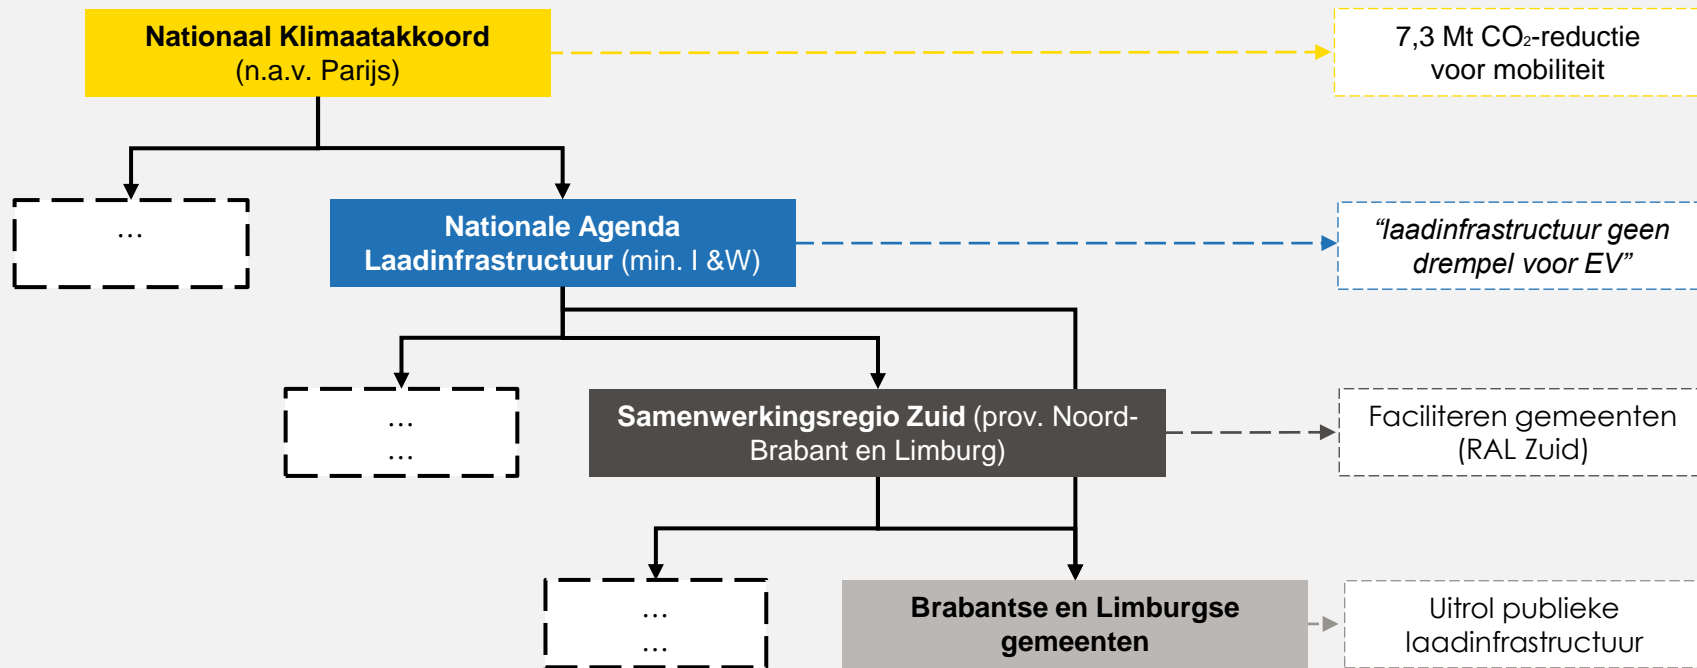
Nationaal Klimaatakkoord (n.a.v. Parijs)

7,3 Mt $CO_2$-reductie voor mobiliteit

…

Nationale Agenda Laadinfrastructuur (min. I &W)

“laadinfrastructuur geen drempel voor EV”

…
…

Samenwerkingsregio Zuid (prov. Noord-Brabant en Limburg)

Faciliteren gemeenten (RAL Zuid)

…
…

Brabantse en Limburgse gemeenten

Uitrol publieke laadinfrastructuur